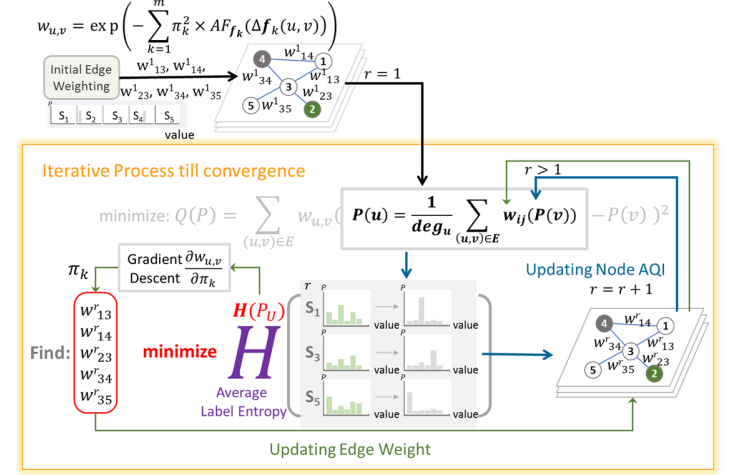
$w_{u,v} = \exp\left(-\sum_{k=1}^{m} \pi_k^2 \times AF_{f_k}(\Delta f_k(u,v))\right)$

Initial Edge Weighting

$w^1{}_{13}, w^1{}_{14},$

$w^1{}_{23}, w^1{}_{34}, w^1{}_{35}$

P

S1 S2 S3 S4 S5

value

4 $w^1{}_{14}$ 1 3 $w^1{}_{34}$ $w^1{}_{13}$ $w^1{}_{23}$ 5 $w^1{}_{35}$ 2

$r = 1$

Iterative Process till convergence

$r > 1$

minimize: $Q(P) = \sum_{(u,v)\in E} w_{u,v}($ $\boldsymbol{P(u) = \frac{1}{deg_u} \sum_{(u,v)\in E} w_{ij}(P(v))}$ $- P(v))^2$

Gradient Descent $\frac{\partial w_{u,v}}{\partial \pi_k}$

$\pi_k$

$H(P_U)$

Find: $w^r{}_{13}$ $w^r{}_{14}$ $w^r{}_{23}$ $w^r{}_{34}$ $w^r{}_{35}$

minimize

H

Average Label Entropy

r

P

S1 value value

S3 value value

S5 value value

Updating Node AQI

$r = r + 1$

4 $w^r{}_{14}$ 1 $w^r{}_{34}$ 3 $w^r{}_{13}$ $w^r{}_{23}$ 5 $w^r{}_{35}$ 2

Updating Edge Weight